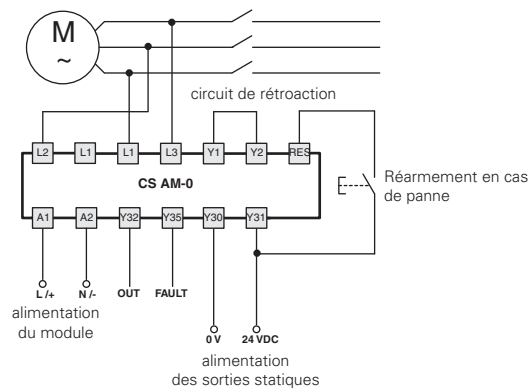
M
~

circuit de rétroaction

L2 L1 L1 L3 Y1 Y2 RES

CS AM-0

A1 A2 Y32 Y35 Y30 Y31

Réarmement en cas de panne

L /+
N /-
OUT
FAULT

alimentation du module

0 V
24 VDC

alimentation des sorties statiques